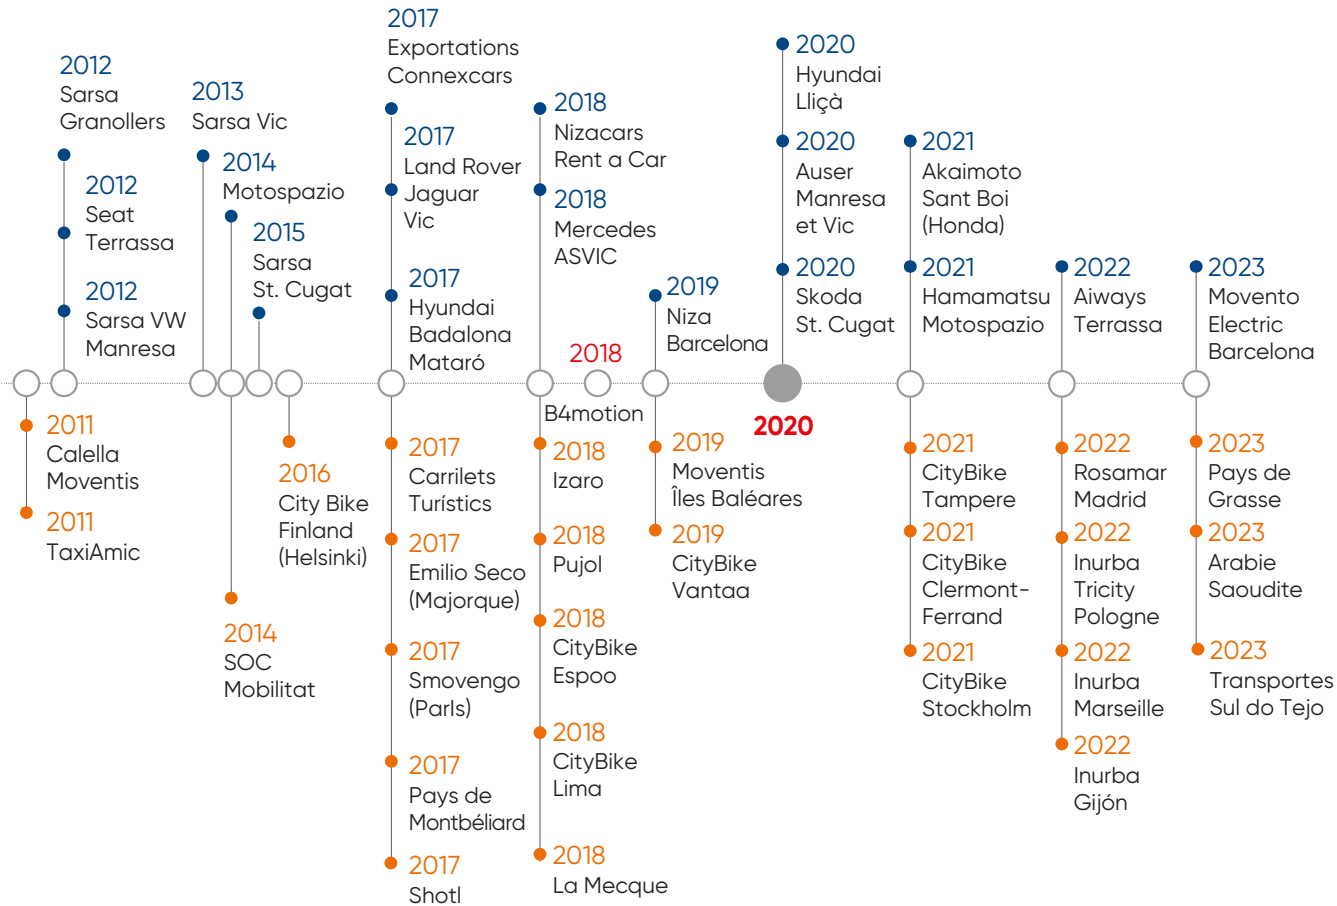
2012
Sarsa
Granollers

2012
Seat
Terrassa

2012
Sarsa VW
Manresa

2013
Sarsa Vic

2014
Motospazio

2015
Sarsa
St. Cugat

2017
Exportations
Connexcars

2017
Land Rover
Jaguar
Vic

2017
Hyundai
Badalona
Mataró

2018
Nizacars
Rent a Car

2018
Mercedes
ASVIC

2019
Niza
Barcelona

2020
Hyundai
Lliçà

2020
Auser
Manresa
et Vic

2020
Skoda
St. Cugat

2021
Akaimoto
Sant Boi
(Honda)

2021
Hamamatsu
Motospazio

2022
Aiways
Terrassa

2023
Movento
Electric
Barcelona

2018

2011
Calella
Moventis

2011
TaxiAmic

2016
City Bike
Finland
(Helsinki)

2014
SOC
Mobilitat

2017
Carrilets
Turístics

2017
Emilio Seco
(Majorque)

2017
Smovengo
(Paris)

2017
Pays de
Montbéliard

2017
Shotl

B4motion

2018
Izaro

2018
Pujol

2018
CityBike
Espoo

2018
CityBike
Lima

2018
La Mecque

2019
Moventis
Îles Baléares

2019
CityBike
Vantaa

2020

2021
CityBike
Tampere

2021
CityBike
Clermont-
Ferrand

2021
CityBike
Stockholm

2022
Rosamar
Madrid

2022
Inurba
Tricity
Pologne

2022
Inurba
Marseille

2022
Inurba
Gijón

2023
Pays de
Grasse

2023
Arabie
Saoudite

2023
Transportes
Sul do Tejo